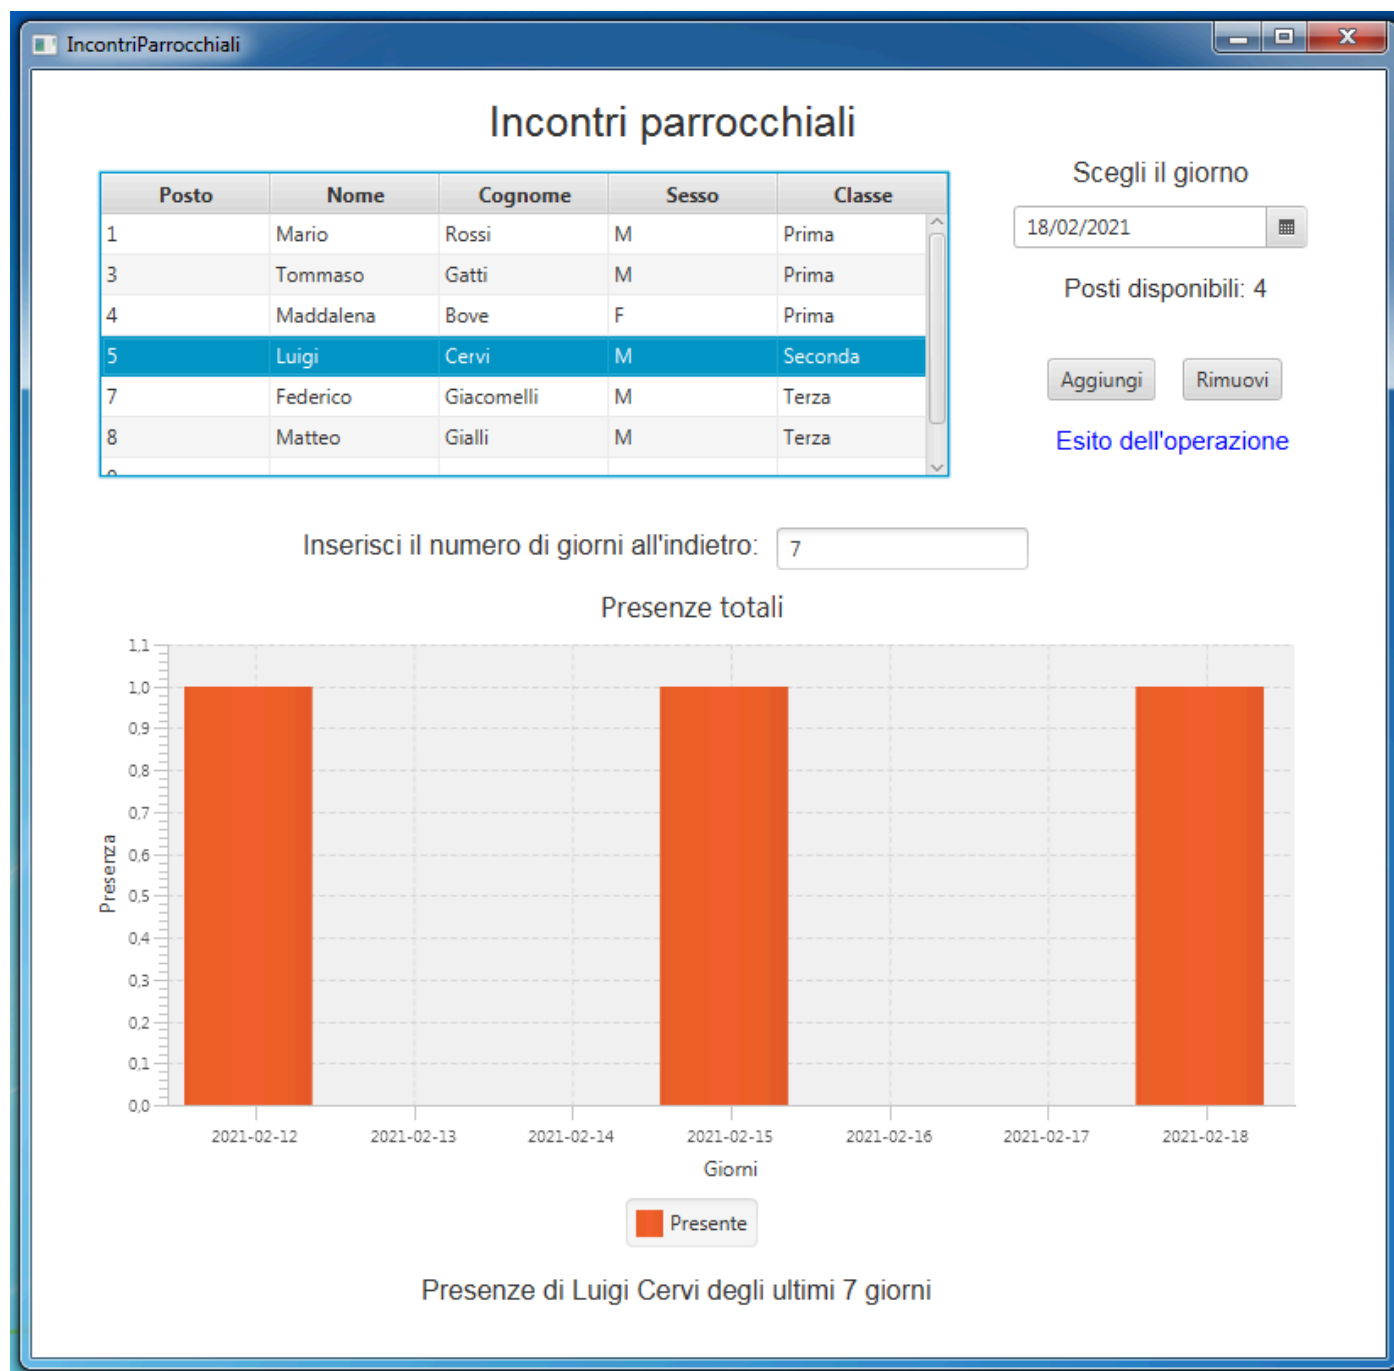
IncontriParrocchiali

Incontri parrocchiali

| Posto | Nome | Cognome | Sesso | Classe |
|---|---|---|---|---|
| 1 | Mario | Rossi | M | Prima |
| 3 | Tommaso | Gatti | M | Prima |
| 4 | Maddalena | Bove | F | Prima |
| 5 | Luigi | Cervi | M | Seconda |
| 7 | Federico | Giacomelli | M | Terza |
| 8 | Matteo | Gialli | M | Terza |

Scegli il giorno

18/02/2021

Posti disponibili: 4

Aggiungi Rimuovi

Esito dell'operazione

Inserisci il numero di giorni all'indietro: 7

Presenze totali

1,1
1,0
0,9
0,8
0,7
0,6
0,5
0,4
0,3
0,2
0,1
0,0

Presenza

2021-02-12 2021-02-13 2021-02-14 2021-02-15 2021-02-16 2021-02-17 2021-02-18

Giorni

Presente

Presenze di Luigi Cervi degli ultimi 7 giorni